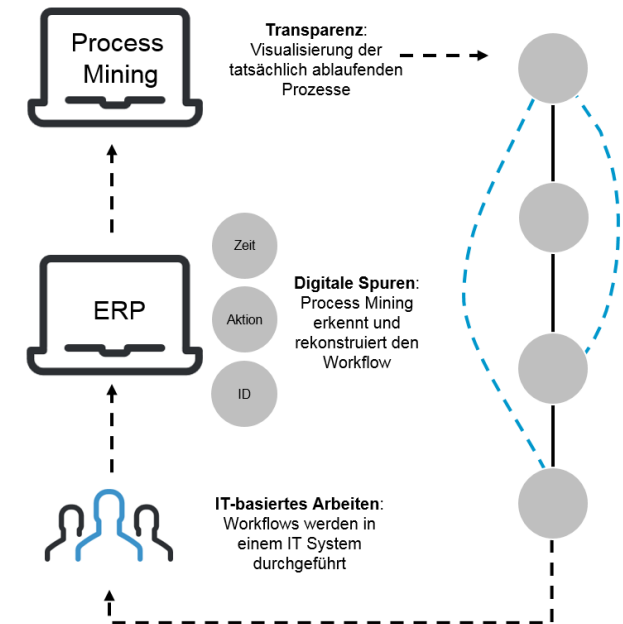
Process Mining

**Transparenz**: Visualisierung der tatsächlich ablaufenden Prozesse

Zeit

ERP

Aktion

ID

**Digitale Spuren**: Process Mining erkennt und rekonstruiert den Workflow

**IT-basiertes Arbeiten**: Workflows werden in einem IT System durchgeführt